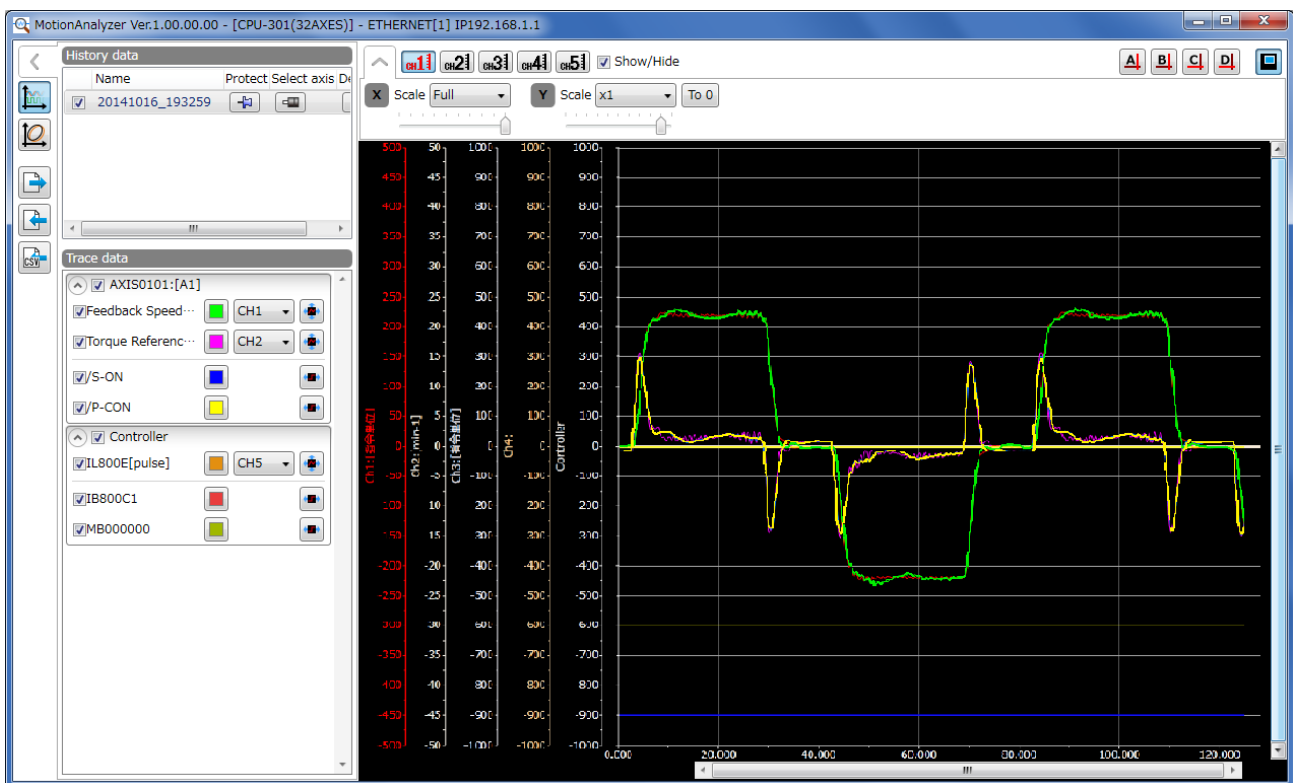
MotionAnalyzer Ver.1.00.00.00 - [CPU-301(32AXES)] - ETHERNET[1] IP192.168.1.1

History data

| | Name | Protect | Select axis | De |
|---|---|---|---|---|
| ☑ | 20141016_193259 | | | |

Trace data

AXIS0101:[A1]
Feedback Speed··· CH1
Torque Referenc··· CH2
/S-ON
/P-CON
Controller
IL800E[pulse] CH5
IB800C1
MB000000

CH1 CH2 CH3 CH4 CH5 Show/Hide

A B C D

X Scale Full
Y Scale x1 To 0

500 450 400 350 300 250 200 150 100 50 0 -50 -100 -150 -200 -250 -300 -350 -400 -450 -500
Ch1:[指令単位]

50 45 40 35 30 25 20 15 10 5 0 -5 -10 -15 -20 -25 -30 -35 -40 -45 -50
Ch2:[min-1]

1000 900 800 700 600 500 400 300 200 100 0 -100 -200 -300 -400 -500 -600 -700 -800 -900 -1000
Ch3:[指令単位]

1000 900 800 700 600 500 400 300 200 100 0 -100 -200 -300 -400 -500 -600 -700 -800 -900 -1000
Ch4:

1000 900 800 700 600 500 400 300 200 100 0 -100 -200 -300 -400 -500 -600 -700 -800 -900 -1000
Controller

0.000 20.000 40.000 60.000 80.000 100.000 120.000